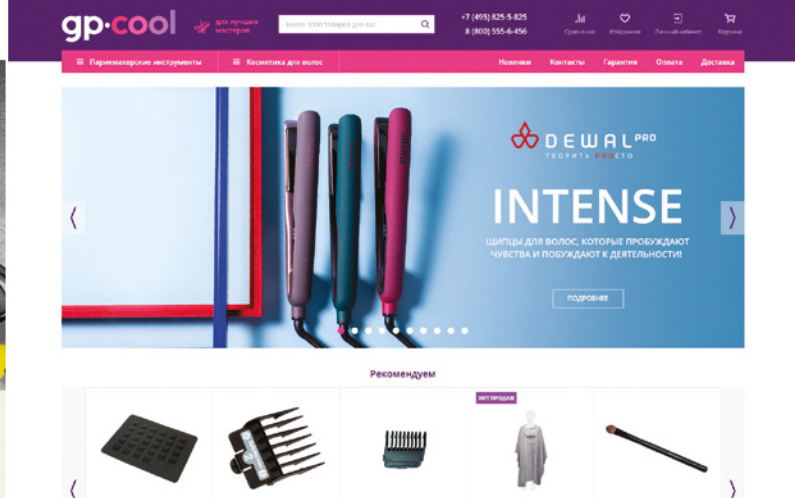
gp·cool

для лучших мастеров

Более 3000 товаров для вас

+7 (495) 825-5-825
8 (800) 555-6-456

Сравнение Избранное Личный кабинет Корзина

Парикмахерские инструменты

Косметика для волос

Новинки Контакты Гарантия Оплата Доставка

DEWAL PRO
ТВОРИТЬ PROСТО

INTENSE

ЩИПЦЫ ДЛЯ ВОЛОС, КОТОРЫЕ ПРОБУЖДАЮТ ЧУВСТВА И ПОБУЖДАЮТ К ДЕЯТЕЛЬНОСТИ!

ПОДРОБНЕЕ

Рекомендуем

ХИТ ПРОДАЖ